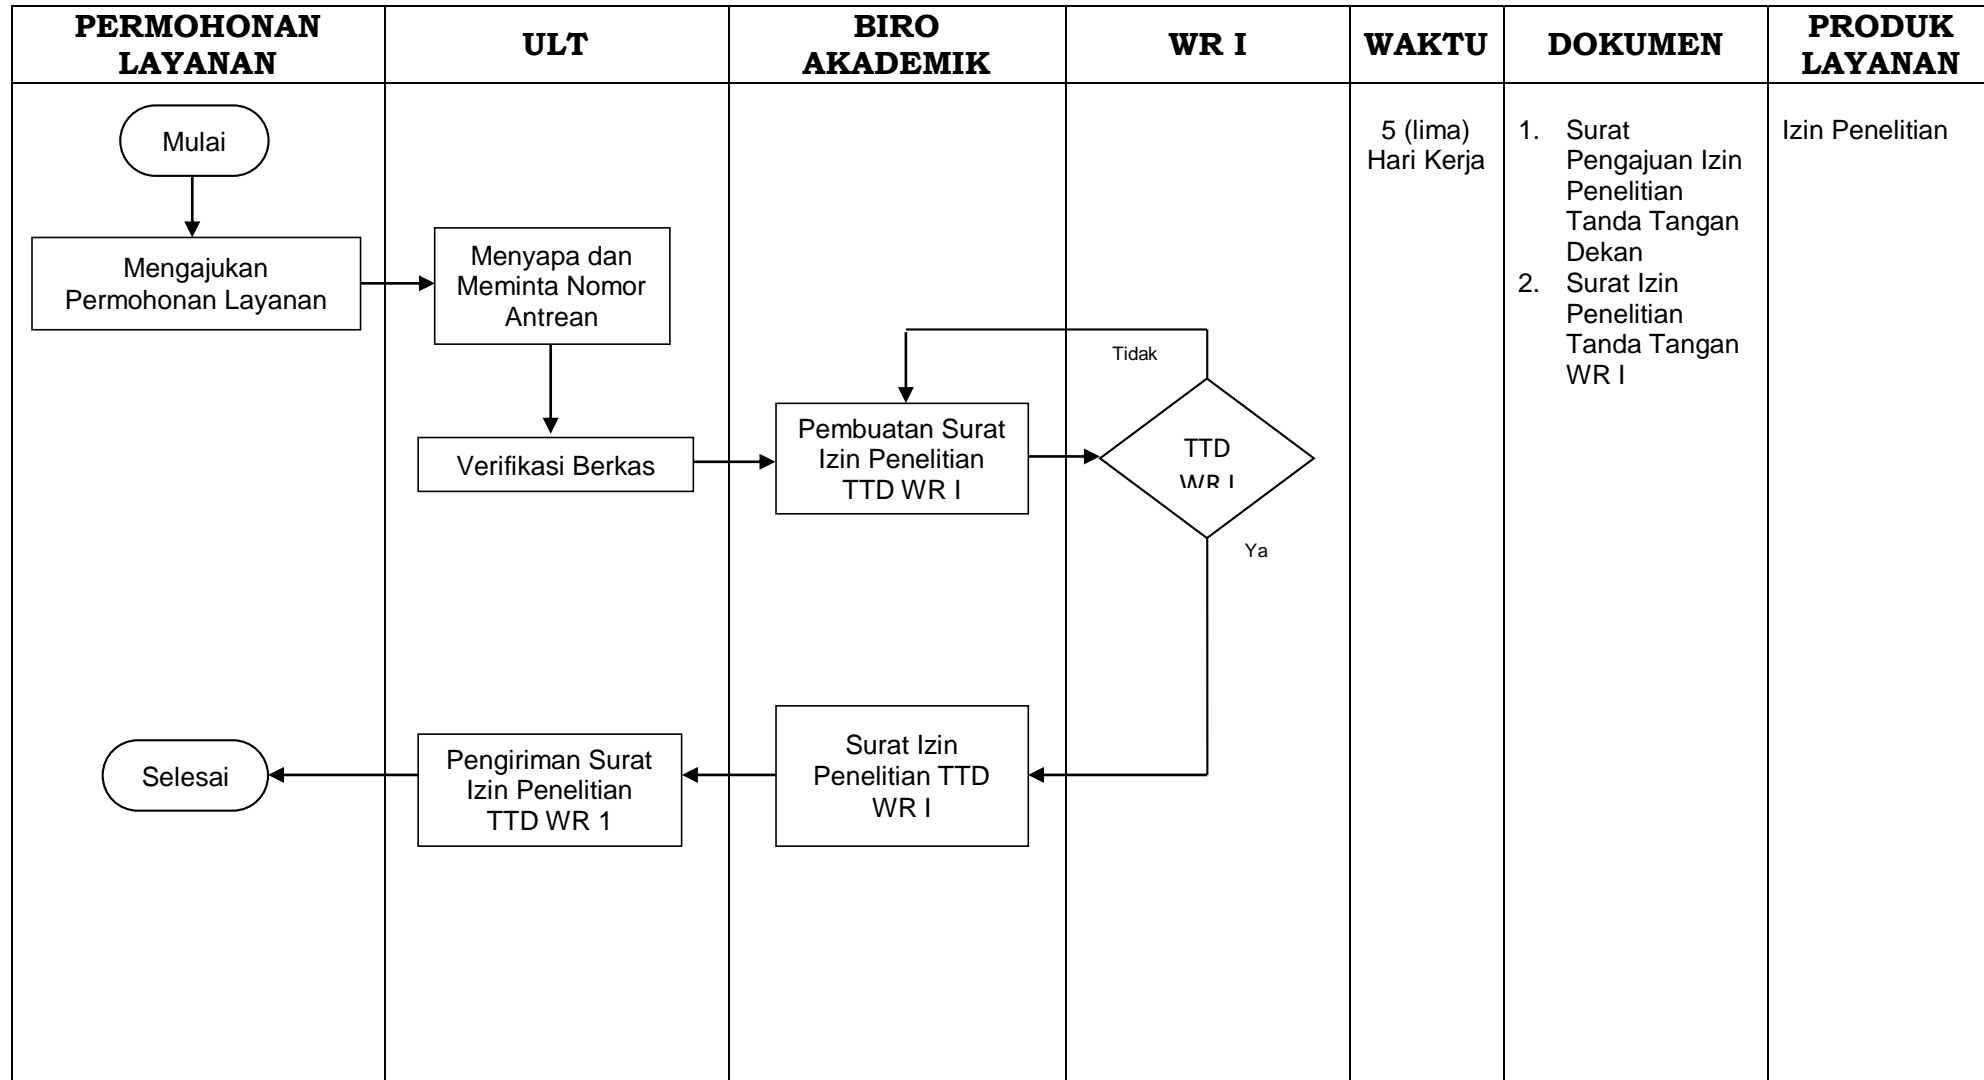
| PERMOHONAN LAYANAN | ULT | BIRO AKADEMIK | WR I | WAKTU | DOKUMEN | PRODUK LAYANAN |
|---|---|---|---|---|---|---|
| Mulai<br>Mengajukan Permohonan Layanan<br>Selesai | Menyapa dan Meminta Nomor Antrean<br>Verifikasi Berkas<br>Pengiriman Surat Izin Penelitian TTD WR 1 | Pembuatan Surat Izin Penelitian TTD WR I<br>Surat Izin Penelitian TTD WR I | Tidak<br>TTD WR I<br>Ya | 5 (lima) Hari Kerja | 1. Surat Pengajuan Izin Penelitian Tanda Tangan Dekan<br>2. Surat Izin Penelitian Tanda Tangan WR I | Izin Penelitian |